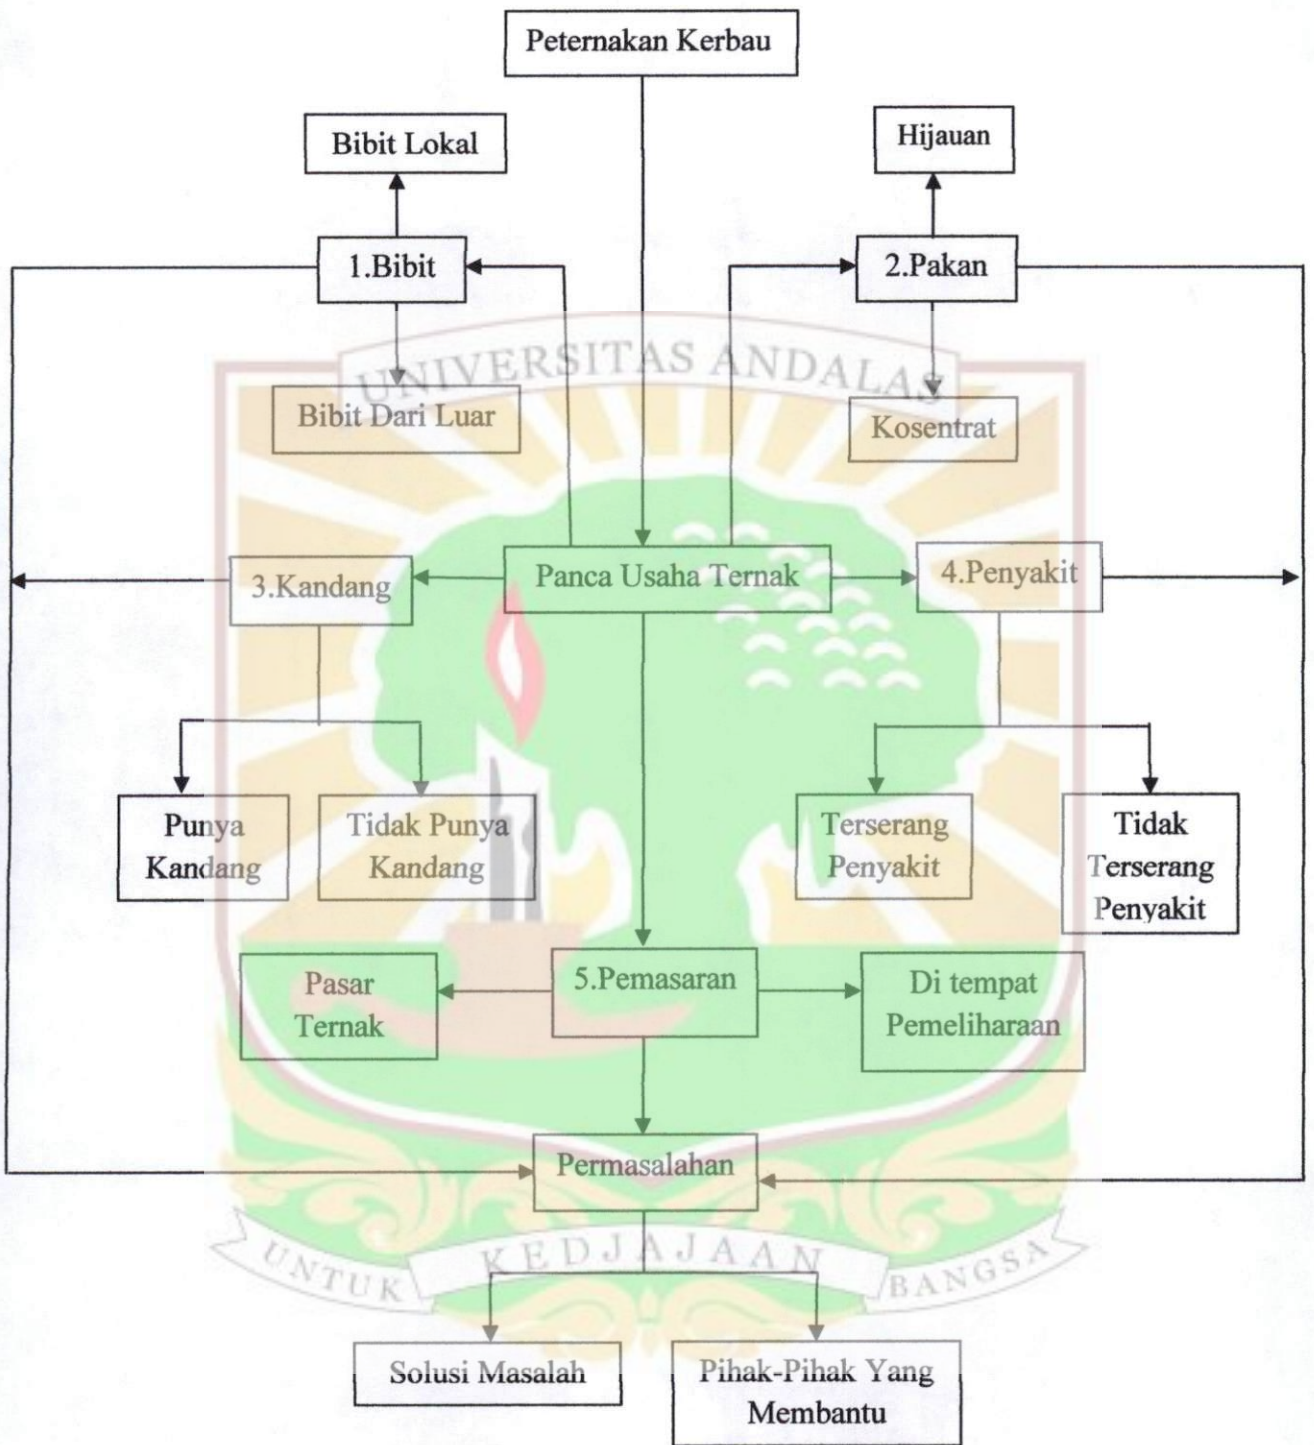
Peternakan Kerbau

Bibit Lokal

Hijauan

1.Bibit

2.Pakan

UNIVERSITAS ANDALAS

Bibit Dari Luar

Kosentrat

3.Kandang

Panca Usaha Ternak

4.Penyakit

Punya Kandang

Tidak Punya Kandang

Terserang Penyakit

Tidak Terserang Penyakit

Pasar Ternak

5.Pemasaran

Di tempat Pemeliharaan

Permasalahan

UNTUK KEDJAJAAN BANGSA

Solusi Masalah

Pihak-Pihak Yang Membantu